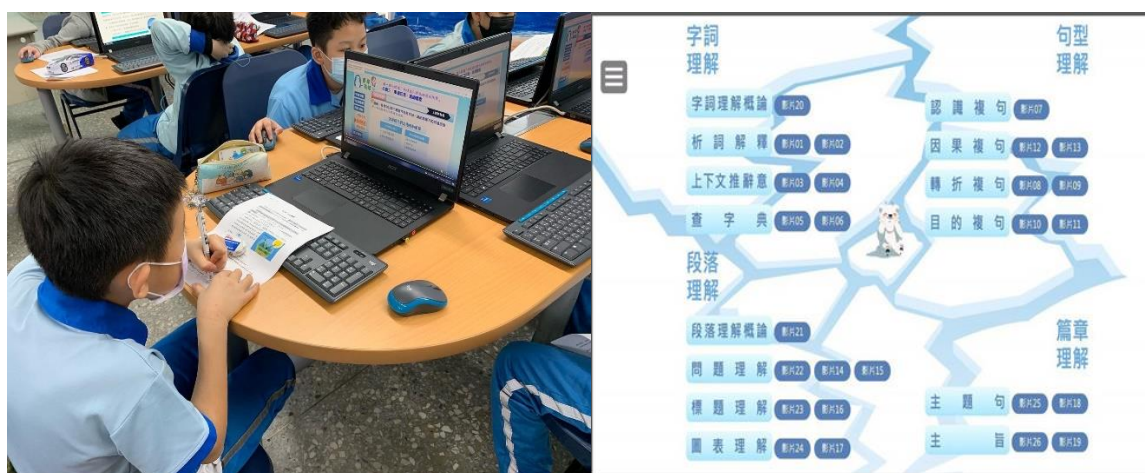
字詞理解

句型理解

字詞理解概論 影片20

析詞解釋 影片01 影片02

上下文推辭意 影片03 影片04

查字典 影片05 影片06

認識複句 影片07

因果複句 影片12 影片13

轉折複句 影片08 影片09

目的複句 影片10 影片11

段落理解

段落理解概論 影片21

問題理解 影片22 影片14 影片15

標題理解 影片23 影片16

圖表理解 影片24 影片17

篇章理解

主題句 影片25 影片18

主旨 影片26 影片19